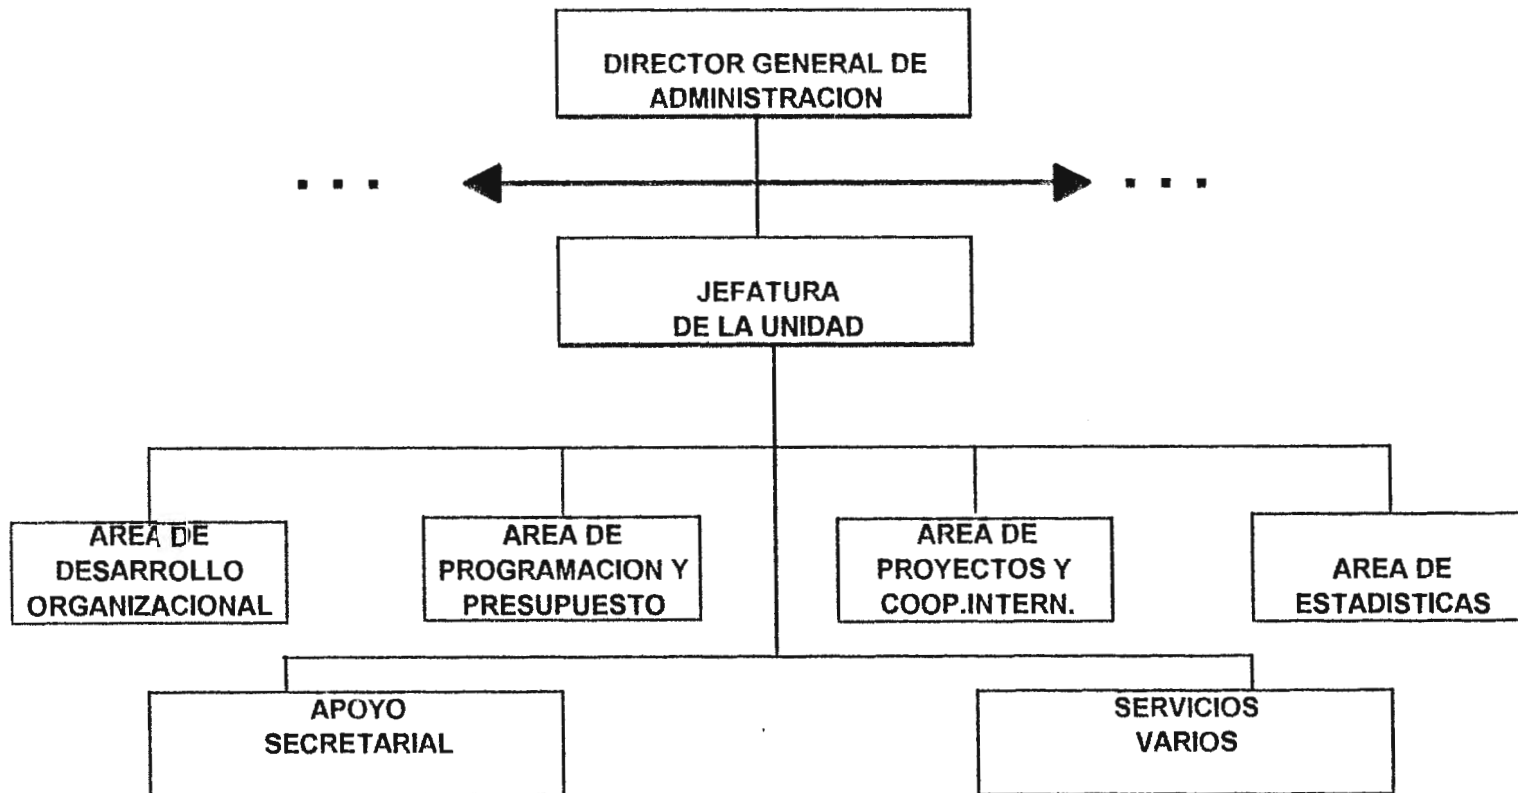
DIRECTOR GENERAL DE ADMINISTRACION

. . .

. . .

JEFATURA DE LA UNIDAD

AREA DE DESARROLLO ORGANIZACIONAL

AREA DE PROGRAMACION Y PRESUPUESTO

AREA DE PROYECTOS Y COOP.INTERN.

AREA DE ESTADISTICAS

APOYO SECRETARIAL

SERVICIOS VARIOS